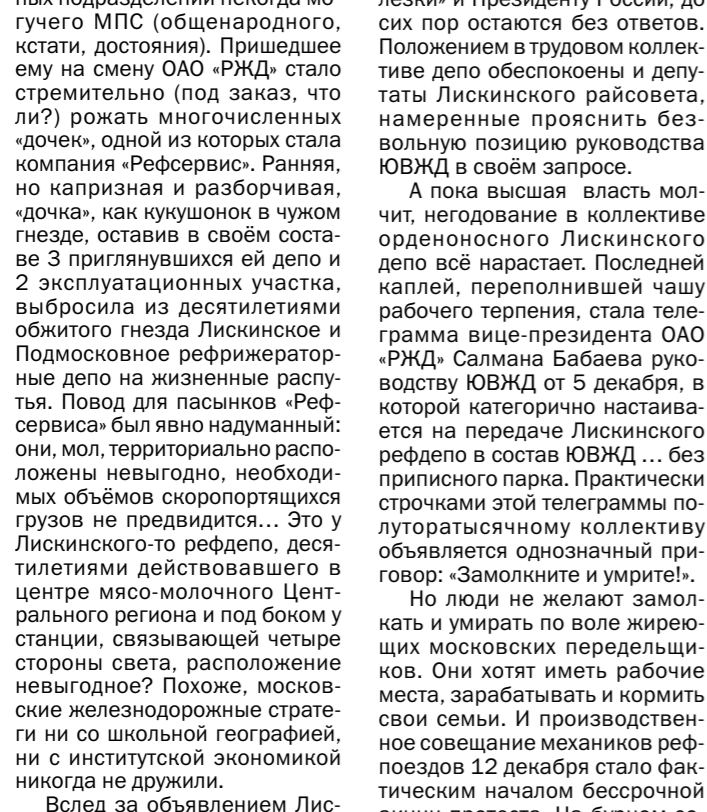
ных подразделений некогда могучего МПС (общенародного, кстати, достояния). Пришедшее ему на смену ОАО «РЖД» стало стремительно (под заказ, что ли?) рожать многочисленных «дочек», одной из которых стала компания «Рефсервис». Ранняя, но капризная и разборчивая, «дочка», как кукушонок в чужом гнезде, оставив в своём составе 3 приглянувшихся ей депо и 2 эксплуатационных участка, выбросила из десятилетиями обжитого гнезда Лискинское и Подмосковное рефрижераторные депо на жизненные распутья. Повод для пасынков «Рефсервиса» был явно надуманный: они, мол, территориально расположены невыгодно, необходимых объёмов скоропортящихся грузов не предвидится… Это у Лискинского-то рефдепо, десятилетиями действовавшего в центре мясо-молочного Центрального региона и под боком у станции, связывающей четыре стороны света, расположение невыгодное? Похоже, московские железнодорожные стратеги ни со школьной географией, ни с институтской экономикой никогда не дружили.

Вслед за объявлением Лис-

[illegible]лезке) и Президенту России, до сих пор остаются без ответов. Положением в трудовом коллективе депо обеспокоены и депутаты Лискинского райсовета, намеренные прояснить бездвольную позицию руководства ЮВЖД в своём запросе.

А пока высшая власть молчит, негодование в коллективе орденоносного Лискинского депо всё нарастает. Последней каплей, переполнившей чашу рабочего терпения, стала телеграмма вице-президента ОАО «РЖД» Салмана Бабаева руководству ЮВЖД от 5 декабря, в которой категорично настаивается на передаче Лискинского рефдепо в состав ЮВЖД … без приписного парка. Практически строчками этой телеграммы полуторатысячному коллективу объявляется однозначный приговор: «Замолкните и умрите!».

Но люди не желают замолкать и умирать по воле жиреющих московских передельщиков. Они хотят иметь рабочие места, зарабатывать и кормить свои семьи. И производственное совещание механиков рефпоездов 12 декабря стало фактическим началом бессрочной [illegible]